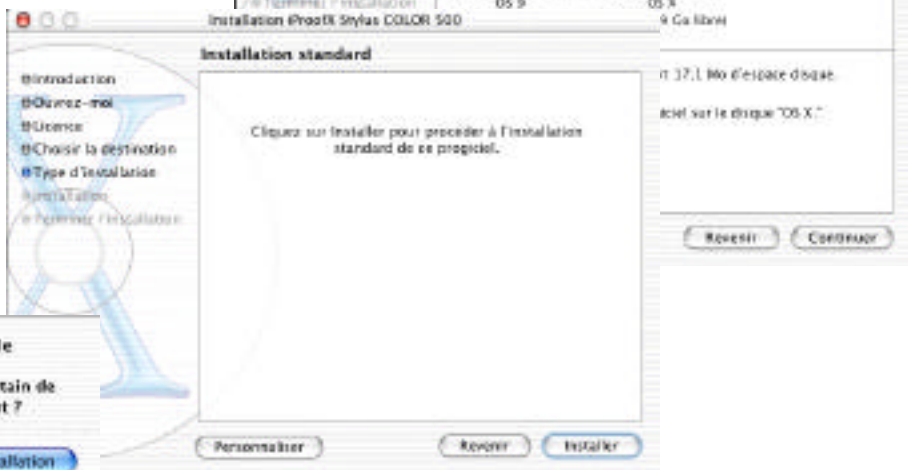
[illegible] OS 9 OS X
Installation iProofX Stylus COLOR 500
9 Go libre

Installation standard

Introduction
Ouvrez-moi
Licence
Choisir la destination
Type d'installation
Installation
Terminer l'installation

Cliquez sur Installer pour procéder à l'installation standard de ce progiciel.

r 17,1 Mo d'espace disque.
ciel sur le disque "OS X."

Revenir Continuer

e
tain de
t ?
allation

Personnaliser Revenir Installer